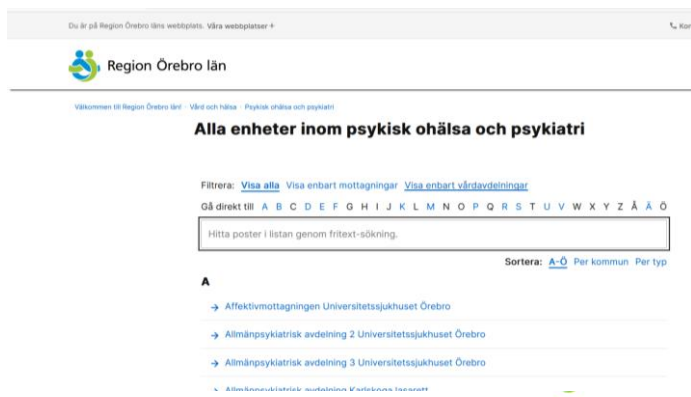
Du är på Region Örebro läns webbplats. Våra webbplatser +

Kon

Region Örebro län

Välkommen till Region Örebro län! › Vård och hälsa › Psykisk ohälsa och psykiatri

Alla enheter inom psykisk ohälsa och psykiatri

Filtrera: Visa alla Visa enbart mottagningar Visa enbart vårdavdelningar

Gå direkt till A B C D E F G H I J K L M N O P Q R S T U V W X Y Z Å Ä Ö

Hitta poster i listan genom fritext-sökning.

Sortera: A-Ö Per kommun Per typ

A

→ Affektivmottagningen Universitetssjukhuset Örebro

→ Allmänpsykiatrisk avdelning 2 Universitetssjukhuset Örebro

→ Allmänpsykiatrisk avdelning 3 Universitetssjukhuset Örebro

→ Allmänpsykiatrisk avdelning Karlskoga lasarett